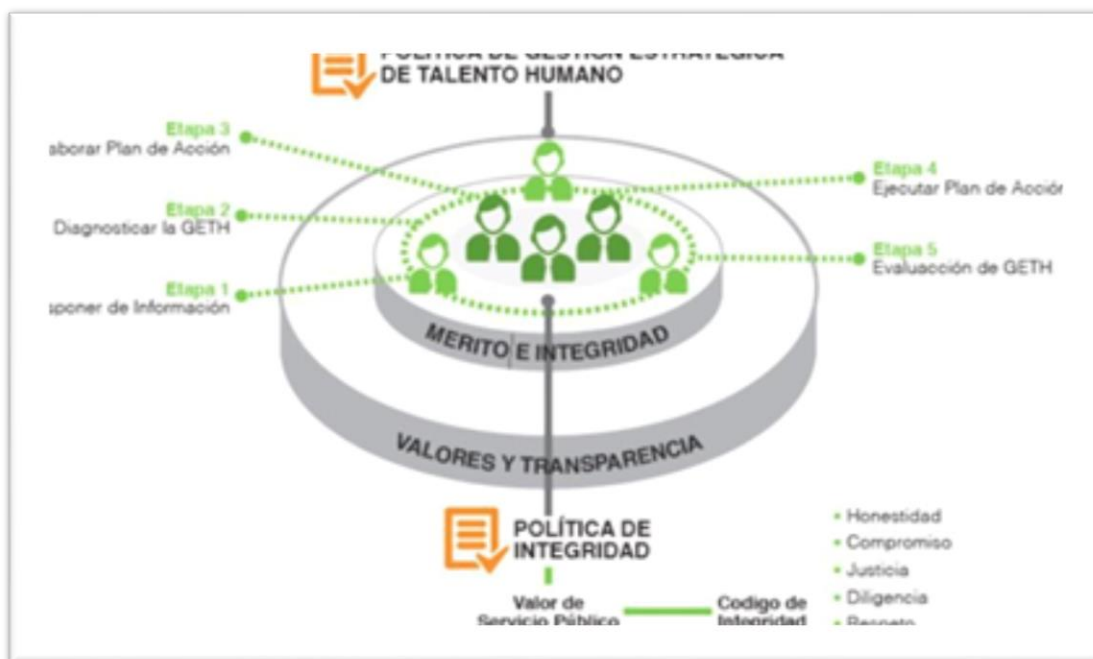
POLÍTICA DE GESTIÓN ESTRATÉGICA DE TALENTO HUMANO

Etapa 3
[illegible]aborar Plan de Acción

Etapa 2
Diagnosticar la GETH

Etapa 1
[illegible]sponer de Información

Etapa 4
Ejecutar Plan de Acción

Etapa 5
Evaluacción de GETH

MERITO E INTEGRIDAD

VALORES Y TRANSPARENCIA

POLÍTICA DE INTEGRIDAD

Valor de Servicio Público

Codigo de Integridad

• Honestidad
• Compromiso
• Justicia
• Diligencia
• Respeto